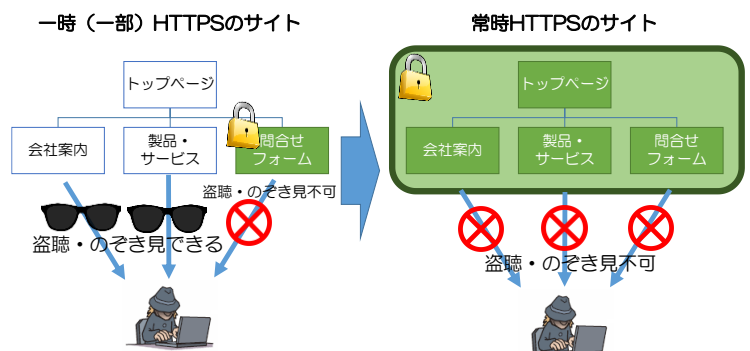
一時（一部）HTTPSのサイト

トップページ

会社案内

製品・サービス

問合せフォーム

盗聴・のぞき見不可

盗聴・のぞき見できる

常時HTTPSのサイト

トップページ

会社案内

製品・サービス

問合せフォーム

盗聴・のぞき見不可